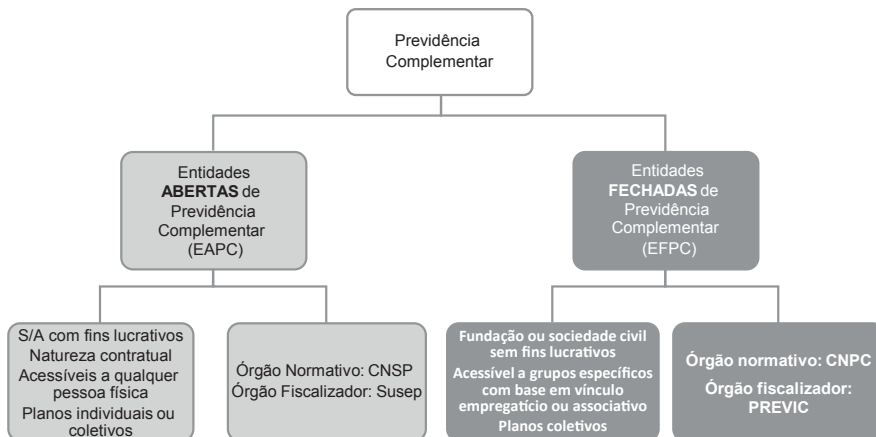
Previdência Complementar

Entidades **ABERTAS** de Previdência Complementar (EAPC)

Entidades **FECHADAS** de Previdência Complementar (EFPC)

S/A com fins lucrativos
Natureza contratual
Acessíveis a qualquer pessoa física
Planos individuais ou coletivos

Órgão Normativo: CNSP
Órgão Fiscalizador: Susep

Fundação ou sociedade civil sem fins lucrativos
Acessível a grupos específicos com base em vínculo empregatício ou associativo
Planos coletivos

Órgão normativo: CNPC
Órgão fiscalizador: PREVIC